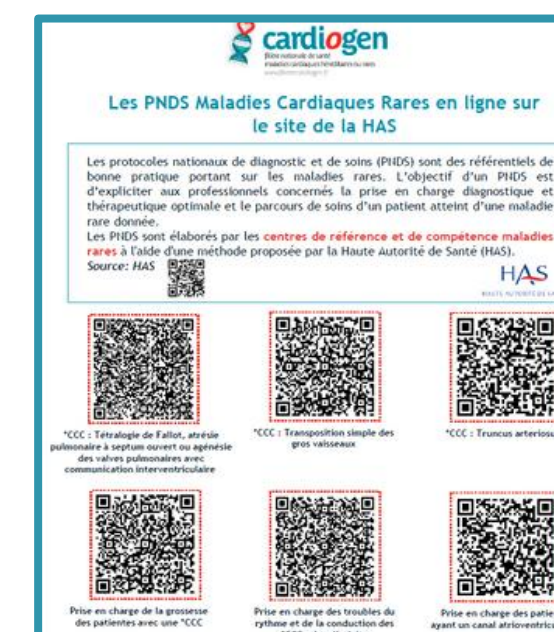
cardiogen
filière nationale de santé
maladies cardiaques héréditaires ou rares
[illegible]

Les PNDS Maladies Cardiaques Rares en ligne sur le site de la HAS

Les protocoles nationaux de diagnostic et de soins (PNDS) sont des référentiels de bonne pratique portant sur les maladies rares. L'objectif d'un PNDS est d'expliciter aux professionnels concernés la prise en charge diagnostique et thérapeutique optimale et le parcours de soins d'un patient atteint d'une maladie rare donnée.
Les PNDS sont élaborés par les centres de référence et de compétence maladies rares à l'aide d'une méthode proposée par la Haute Autorité de Santé (HAS).
Source: HAS

HAS
HAUTE AUTORITÉ DE SA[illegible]

*CCC : Tétralogie de Fallot, atrésie pulmonaire à septum ouvert ou agénésie des valves pulmonaires avec communication interventriculaire

*CCC : Transposition simple des gros vaisseaux

*CCC : Truncus arteriosu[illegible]

Prise en charge de la grossesse des patientes avec une *CCC

Prise en charge des troubles du rythme et de la conduction des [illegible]

Prise en charge des patie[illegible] ayant un canal atrioventricu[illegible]